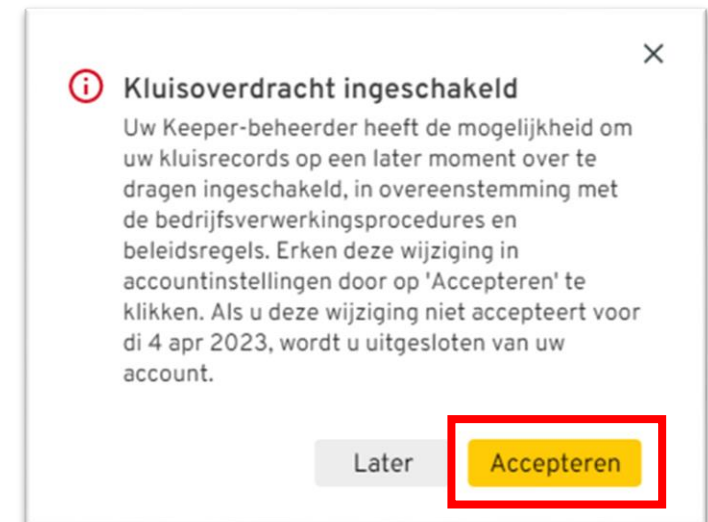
×

Kluisoverdracht ingeschakeld

Uw Keeper-beheerder heeft de mogelijkheid om uw kluisrecords op een later moment over te dragen ingeschakeld, in overeenstemming met de bedrijfsverwerkingsprocedures en beleidsregels. Erken deze wijziging in accountinstellingen door op 'Accepteren' te klikken. Als u deze wijziging niet accepteert voor di 4 apr 2023, wordt u uitgesloten van uw account.

Later

Accepteren